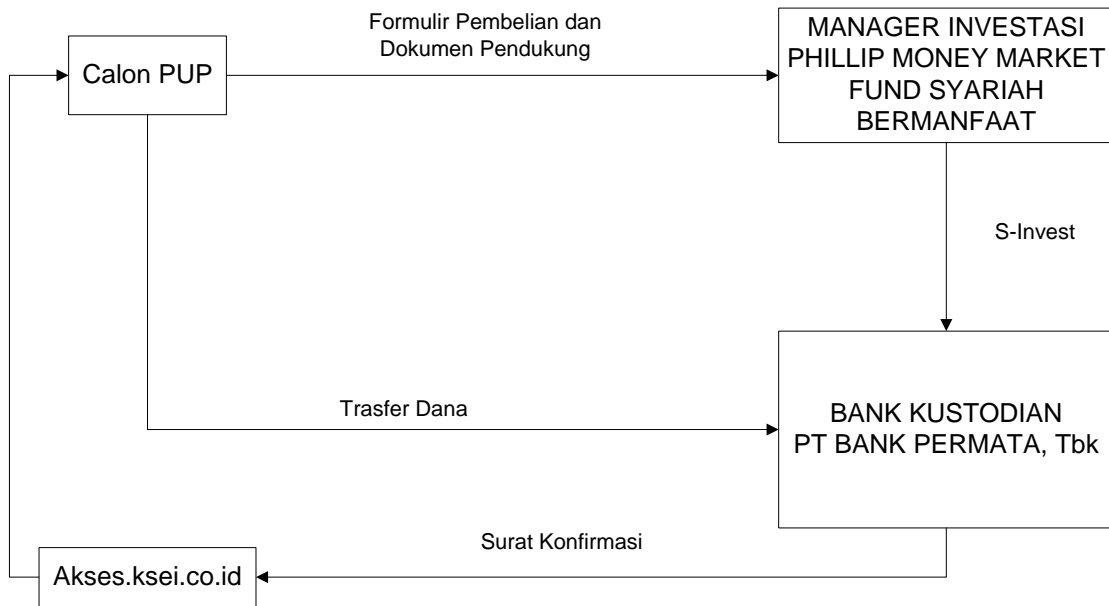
Calon PUP

Formulir Pembelian dan Dokumen Pendukung

MANAGER INVESTASI PHILLIP MONEY MARKET FUND SYARIAH BERMANFAAT

S-Invest

Trasfer Dana

BANK KUSTODIAN PT BANK PERMATA, Tbk

Surat Konfirmasi

Akses.ksei.co.id